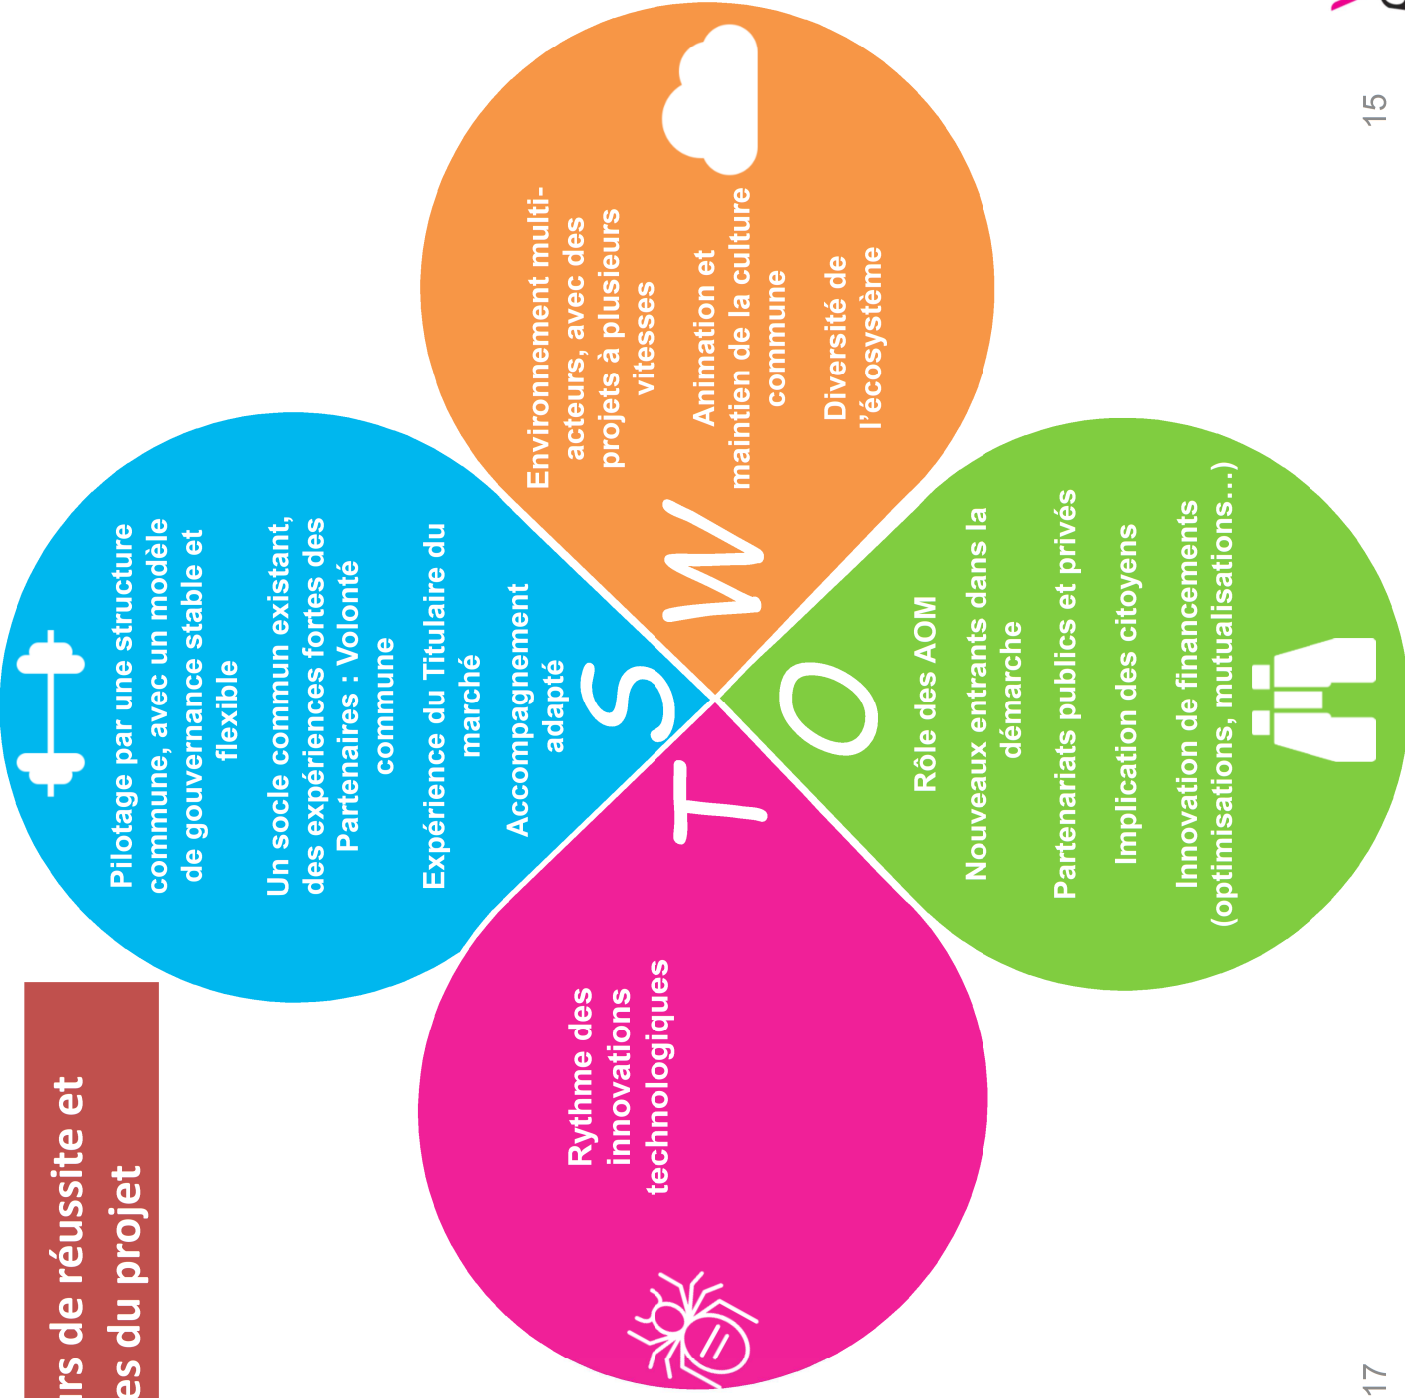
rs de réussite et
es du projet

Pilotage par une structure commune, avec un modèle de gouvernance stable et flexible

Un socle commun existant, des expériences fortes des Partenaires : Volonté commune

Expérience du Titulaire du marché

Accompagnement adapté

S

W

Environnement multi-acteurs, avec des projets à plusieurs vitesses

Animation et maintien de la culture commune

Diversité de l'écosystème

O

Rôle des AOM

Nouveaux entrants dans la démarche

Partenariats publics et privés

Implication des citoyens

Innovation de financements (optimisations, mutualisations…)

T

Rythme des innovations technologiques

15

17